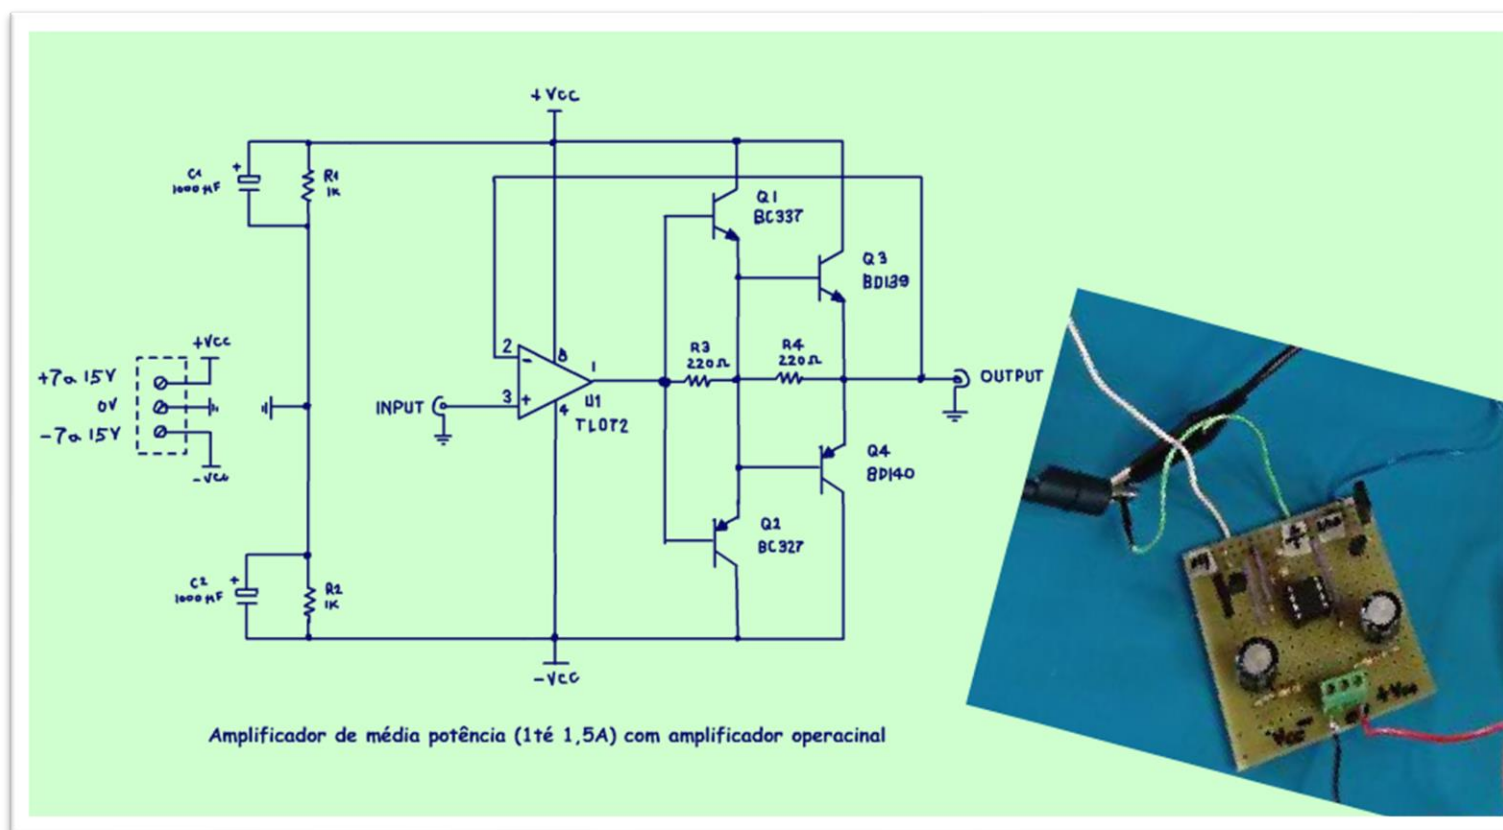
+Vcc

C1
1000µF

R1
1K

Q1
BC337

Q3
BD139

+Vcc

+7a 15V
0V
-7a 15V

-Vcc

INPUT

2
3
8
4
1
U1
TL072

R3
220Ω

R4
220Ω

OUTPUT

Q4
BD140

Q2
BC327

C2
1000µF

R2
1K

-Vcc

Amplificador de média potência (1té 1,5A) com amplificador operacinal

+Vcc
-Vcc